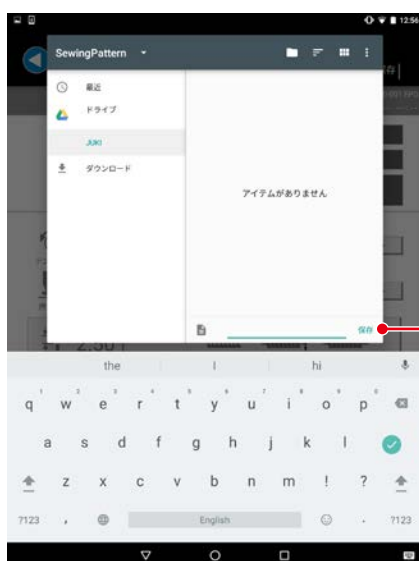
12:56

SewingPattern

最近

ドライブ

JUKI

ダウンロード

アイテムがありません

保存

the
I
hi

q w e r t y u i o p
a s d f g h j k l
z x c v b n m ! ?
?123 , English . ?123

1 2 3 4 5 6 7 8 9 0

2.50